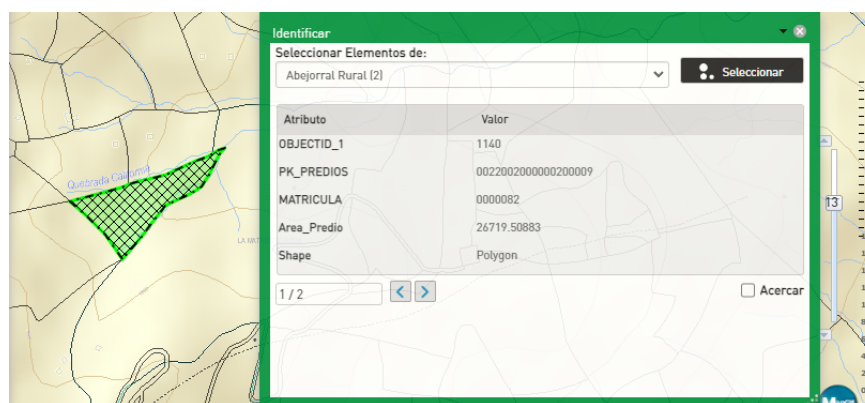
Identificar

Seleccionar Elementos de:

Abejorral Rural (2)

Seleccionar

| Atributo | Valor |
|---|---|
| OBJECTID_1 | 1140 |
| PK_PREDIOS | 0022002000000200009 |
| MATRICULA | 0000082 |
| Area_Predio | 26719.50883 |
| Shape | Polygon |

1 / 2

Acercar

Quebrada Cajamar

LA MA

13